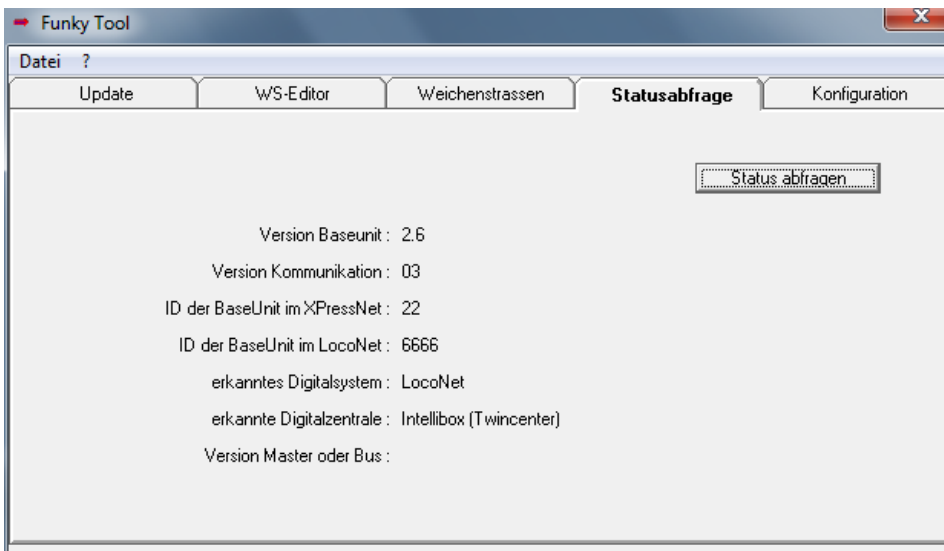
Funky Tool

Datei ?

Update | WS-Editor | Weichenstrassen | Statusabfrage | Konfiguration

Status abfragen

Version Baseunit : 2.6

Version Kommunikation : 03

ID der BaseUnit im XPressNet : 22

ID der BaseUnit im LocoNet : 6666

erkanntes Digitalsystem : LocoNet

erkannte Digitalzentrale : Intellibox (Twincenter)

Version Master oder Bus :